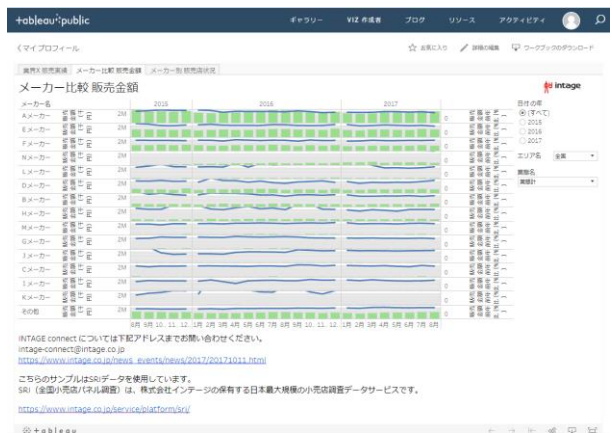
+ableau public

ギャラリー VIZ 作成者 ブログ リソース アクティビティ

〈マイプロフィール

お気に入り 詳細の編集 ワークブックのダウンロード

実売X 販売実績 メーカー比較 販売金額 メーカー別 販売店状況

メーカー比較 販売金額

intage

メーカー名

2015 2016 2017

Aメーカー
Eメーカー
Fメーカー
Nメーカー
Lメーカー
Dメーカー
Bメーカー
Hメーカー
Mメーカー
Gメーカー
Jメーカー
Cメーカー
Iメーカー
Kメーカー
その他

2M

0

日付の年
(すべて)
2015
2016
2017

エリア名 全国

業態名
業態計

8月 9月 10月 11月 12月 1月 2月 3月 4月 5月 6月 7月 8月 9月 10月 11月 12月 1月 2月 3月 4月 5月 6月 7月 8月

INTAGE connect については下記アドレスまでお問い合わせください。
intage-connect@intage.co.jp
https://www.intage.co.jp/news_events/news/2017/20171011.html

こちらのサンプルはSRIデータを使用しています。
SRI（全国小売店パネル調査）は、株式会社インテージの保有する日本最大規模の小売店調査データサービスです。

https://www.intage.co.jp/service/platform/sri/

+ableau